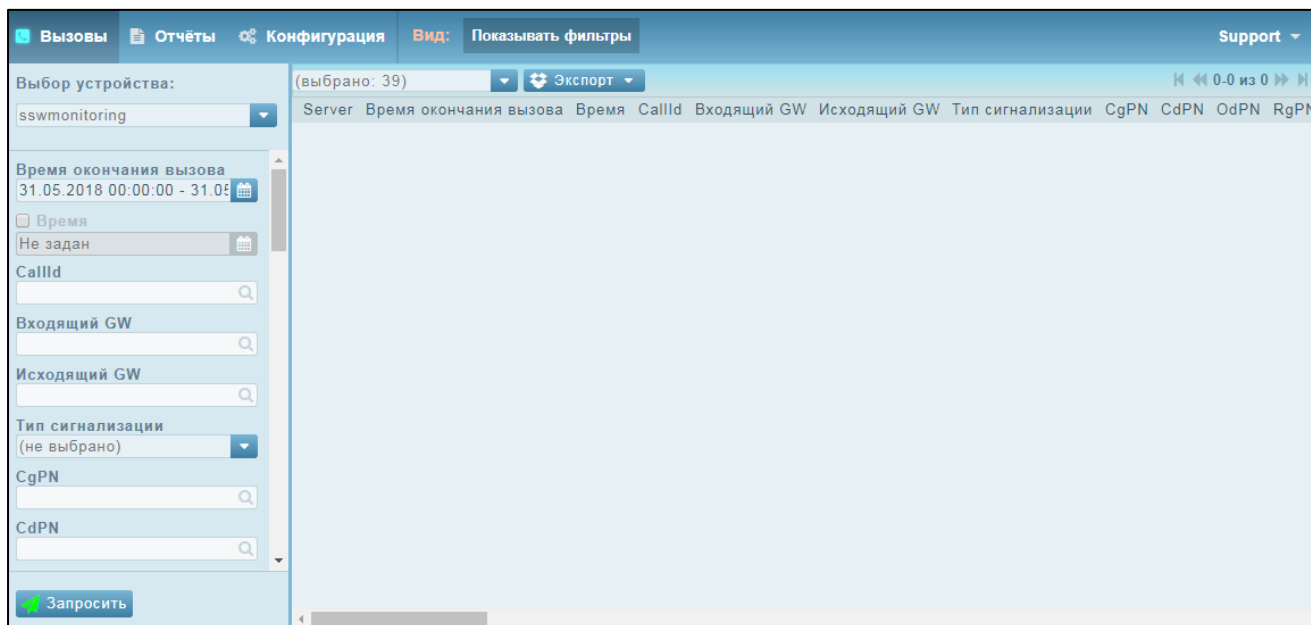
Вызовы Отчёты Конфигурация Вид: Показывать фильтры Support

Выбор устройства:
sswmonitoring

Время окончания вызова
31.05.2018 00:00:00 - 31.05
Время
Не задан
CallId
Входящий GW
Исходящий GW
Тип сигнализации
(не выбрано)
CgPN
CdPN

Запросить

(выбрано: 39) Экспорт
0-0 из 0

| Server | Время окончания вызова | Время | CallId | Входящий GW | Исходящий GW | Тип сигнализации | CgPN | CdPN | OdPN | RgPN |
|---|---|---|---|---|---|---|---|---|---|---|